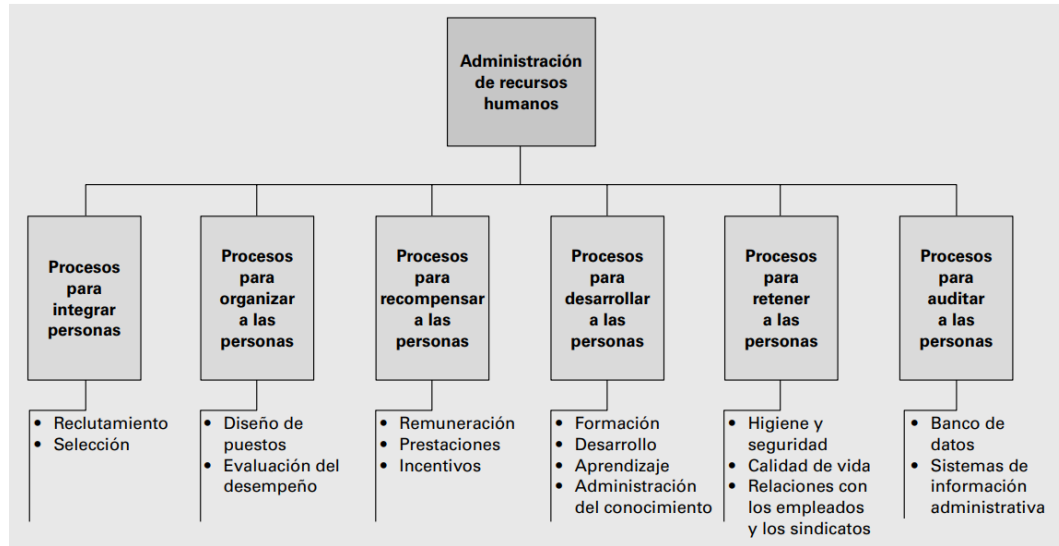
Administración de recursos humanos

Procesos para integrar personas
• Reclutamiento
• Selección

Procesos para organizar a las personas
• Diseño de puestos
• Evaluación del desempeño

Procesos para recompensar a las personas
• Remuneración
• Prestaciones
• Incentivos

Procesos para desarrollar a las personas
• Formación
• Desarrollo
• Aprendizaje
• Administración del conocimiento

Procesos para retener a las personas
• Higiene y seguridad
• Calidad de vida
• Relaciones con los empleados y los sindicatos

Procesos para auditar a las personas
• Banco de datos
• Sistemas de información administrativa